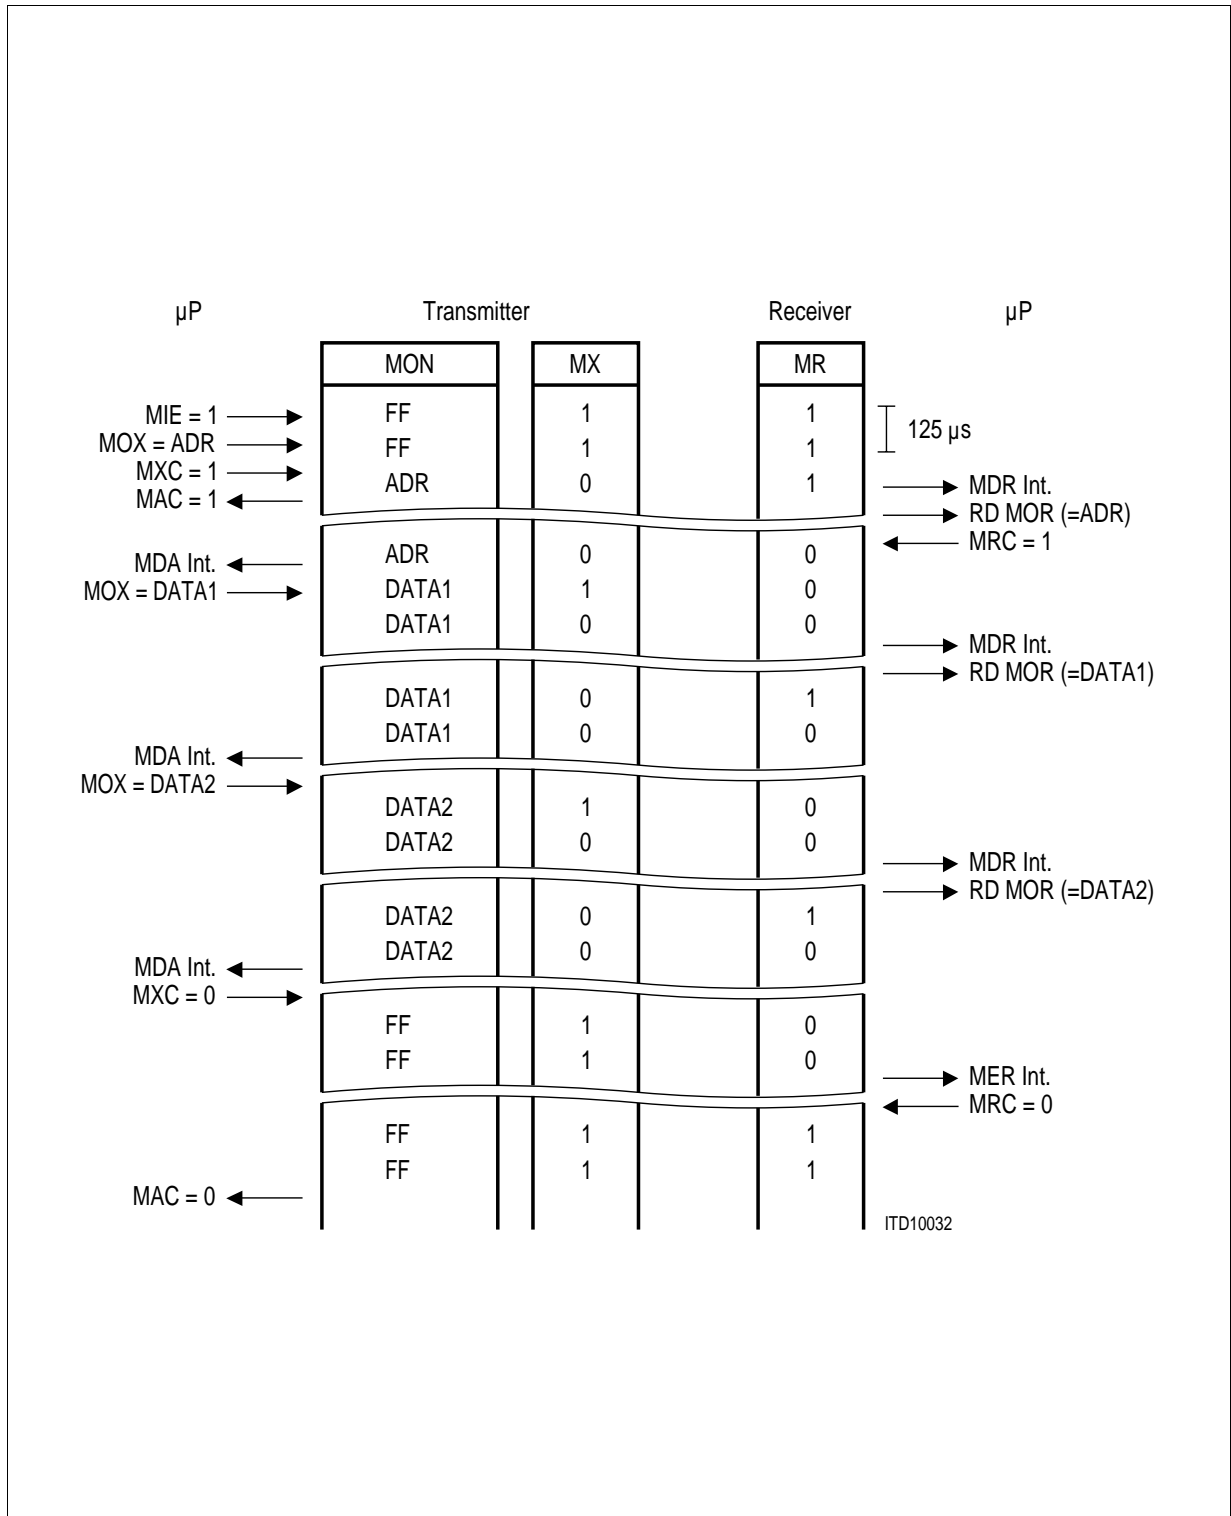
μP

Transmitter

Receiver

μP

| MON | MX | MR |
|---|---|---|
| FF | 1 | 1 |
| FF | 1 | 1 |
| ADR | 0 | 1 |
| ADR | 0 | 0 |
| DATA1 | 1 | 0 |
| DATA1 | 0 | 0 |
| DATA1 | 0 | 1 |
| DATA1 | 0 | 0 |
| DATA2 | 1 | 0 |
| DATA2 | 0 | 0 |
| DATA2 | 0 | 1 |
| DATA2 | 0 | 0 |
| FF | 1 | 0 |
| FF | 1 | 0 |
| FF | 1 | 1 |
| FF | 1 | 1 |

MIE = 1
MOX = ADR
MXC = 1
MAC = 1
MDA Int.
MOX = DATA1
MDA Int.
MOX = DATA2
MDA Int.
MXC = 0
MAC = 0

125 μs
MDR Int.
RD MOR (=ADR)
MRC = 1
MDR Int.
RD MOR (=DATA1)
MDR Int.
RD MOR (=DATA2)
MER Int.
MRC = 0

ITD10032